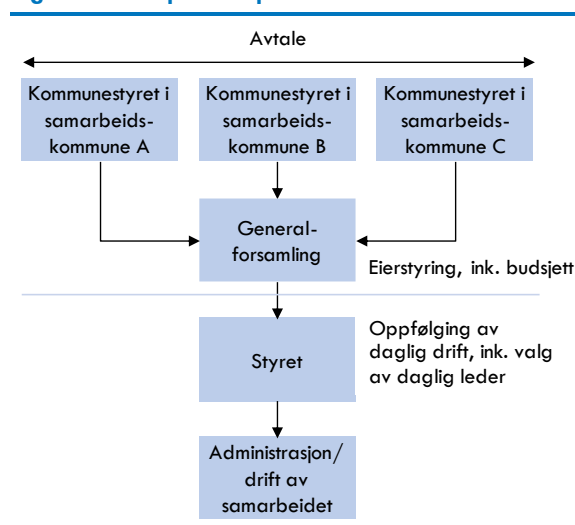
Avtale

Kommunestyret i samarbeids-kommune A

Kommunestyret i samarbeids-kommune B

Kommunestyret i samarbeids-kommune C

General-forsamling

Eierstyring, ink. budsjett

Styret

Oppfølging av daglig drift, ink. valg av daglig leder

Administrasjon/ drift av samarbeidet